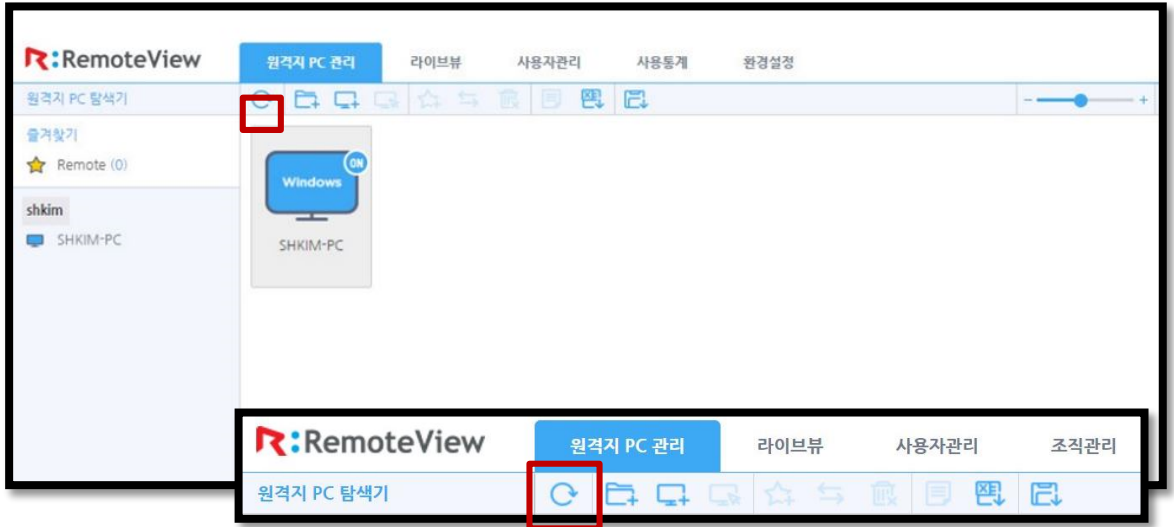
R:RemoteView

원격지 PC 관리 라이브뷰 사용자관리 사용통계 환경설정

원격지 PC 탐색기

즐겨찾기

Remote (0)

shkim

SHKIM-PC

Windows

ON

SHKIM-PC

R:RemoteView

원격지 PC 관리 라이브뷰 사용자관리 조직관리

원격지 PC 탐색기